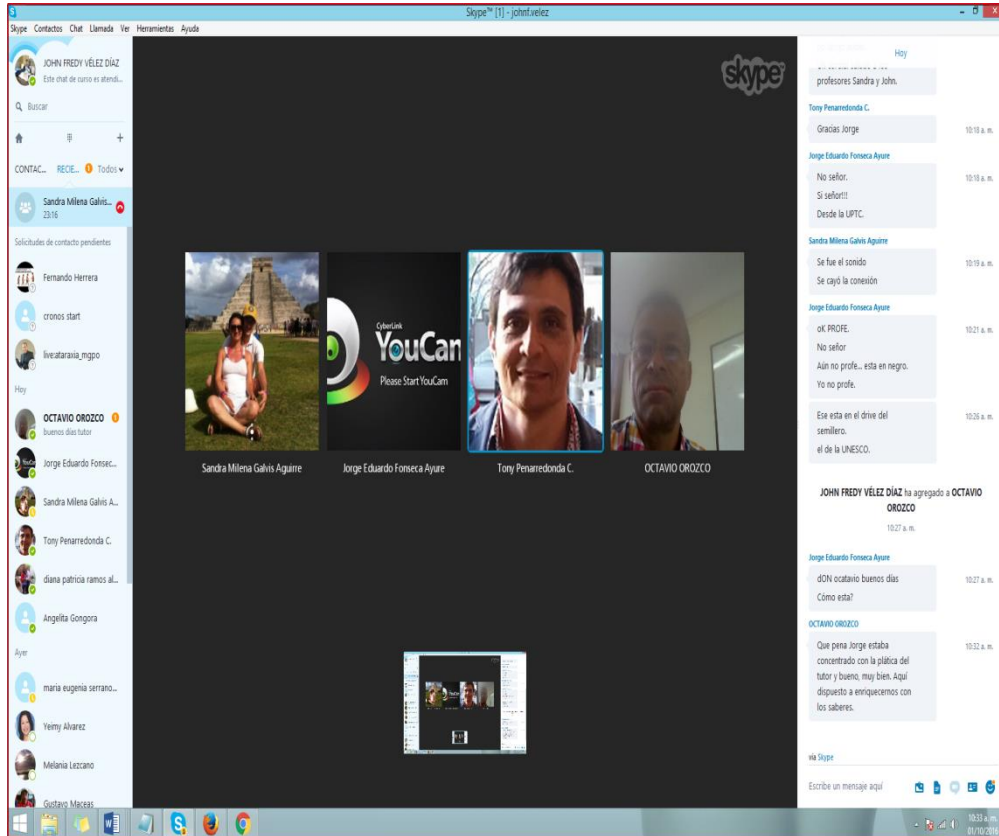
Skype™ [1] - johnf.velez

Skype Contactos Chat Llamada Ver Herramientas Ayuda

JOHN FREDY VÉLEZ DÍAZ
Este chat de curso es atendi...

Buscar

CONTAC... RECIE... 1 Todos

Sandra Milena Galvis...
23:16

Solicitudes de contacto pendientes

Fernando Herrera

cronos start

live:ataraxia_mgpo

Hoy

OCTAVIO OROZCO
buenos días tutor

Jorge Eduardo Fonsec...

Sandra Milena Galvis A...

Tony Penarredonda C.

diana patricia ramos al...

Angelita Gongora

Ayer

maria eugenia serrano...

Yeimy Alvarez

Melania Lezcano

Gustavo Maceas

skype

CyberLink
YouCam
Please Start YouCam

Sandra Milena Galvis Aguirre

Jorge Eduardo Fonseca Ayure

Tony Penarredonda C.

OCTAVIO OROZCO

Hoy

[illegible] profesores Sandra y John.

Tony Penarredonda C.

Gracias Jorge 10:18 a. m.

Jorge Eduardo Fonseca Ayure

No señor. 10:18 a. m.
Si señor!!!
Desde la UPTC.

Sandra Milena Galvis Aguirre

Se fue el sonido 10:19 a. m.
Se cayó la conexión

Jorge Eduardo Fonseca Ayure

oK PROFE. 10:21 a. m.
No señor
Aún no profe... esta en negro.
Yo no profe.

Ese esta en el drive del semillero. 10:26 a. m.
el de la UNESCO.

JOHN FREDY VÉLEZ DÍAZ ha agregado a OCTAVIO OROZCO
10:27 a. m.

Jorge Eduardo Fonseca Ayure

dON ocatavio buenos días 10:27 a. m.
Cómo esta?

OCTAVIO OROZCO

Que pena Jorge estaba concentrado con la plática del tutor y bueno, muy bien. Aquí dispuesto a enriquecernos con los saberes. 10:32 a. m.

vía Skype

Escribe un mensaje aquí

10:33 a. m.
01/10/20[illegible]